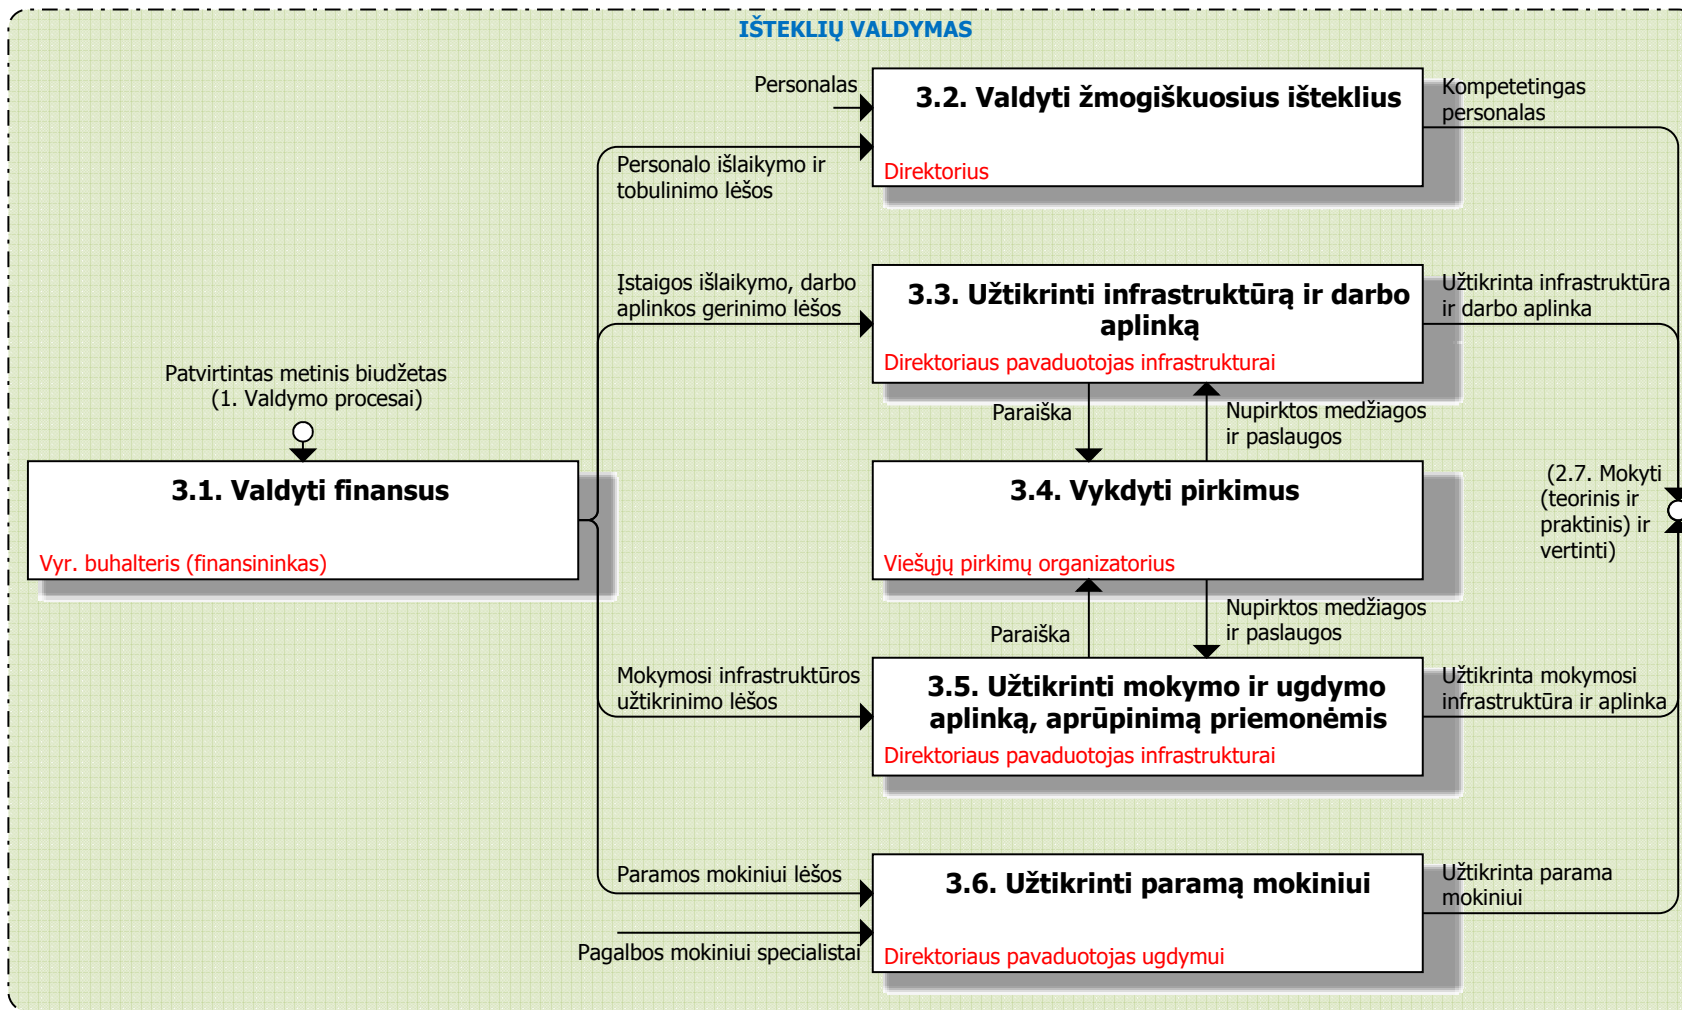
IŠTEKLIŲ VALDYMAS

Personalas

3.2. Valdyti žmogiškuosius išteklius

Direktorius

Kompetetingas personalas

Personalo išlaikymo ir tobulinimo lėšos

Įstaigos išlaikymo, darbo aplinkos gerinimo lėšos

3.3. Užtikrinti infrastruktūrą ir darbo aplinką

Direktoriaus pavaduotojas infrastrukturai

Užtikrinta infrastruktūra ir darbo aplinka

Patvirtintas metinis biudžetas (1. Valdymo procesai)

Paraiška

Nupirktos medžiagos ir paslaugos

3.1. Valdyti finansus

Vyr. buhalteris (finansininkas)

3.4. Vykdyti pirkimus

Viešųjų pirkimų organizatorius

(2.7. Mokyti (teorinis ir praktinis) ir vertinti)

Paraiška

Nupirktos medžiagos ir paslaugos

Mokymosi infrastruktūros užtikrinimo lėšos

3.5. Užtikrinti mokymo ir ugdymo aplinką, aprūpinimą priemonėmis

Direktoriaus pavaduotojas infrastrukturai

Užtikrinta mokymosi infrastruktūra ir aplinka

Paramos mokiniui lėšos

3.6. Užtikrinti paramą mokiniui

Užtikrinta parama mokiniui

Pagalbos mokiniui specialistai

Direktoriaus pavaduotojas ugdymui